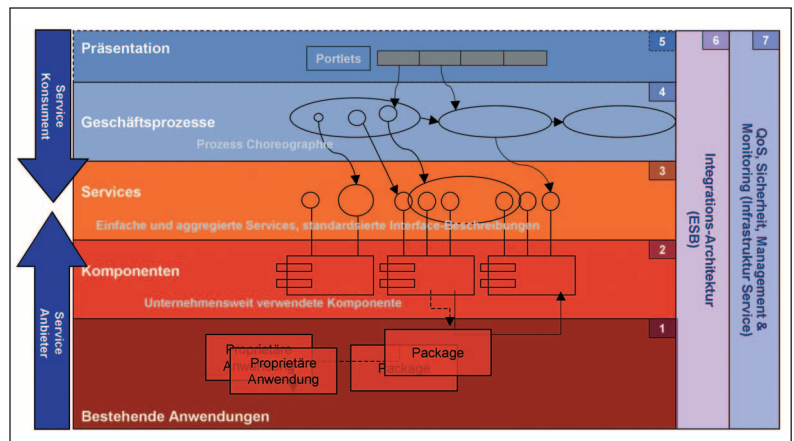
Service Konsument

Service Anbieter

Präsentation

5

Portlets

Geschäftsprozesse

4

Prozess Choreographie

Services

3

Einfache und aggregierte Services, standardsierte Interface-Beschreibungen

Komponenten

2

Unternehmensweit verwendete Komponente

1

Proprietäre Anw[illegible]

Proprietäre Anwendung

Package

Package

Bestehende Anwendungen

6

Integrations-Architektur (ESB)

7

QoS, Sicherheit, Management & Monitoring (Infrastruktur Service)